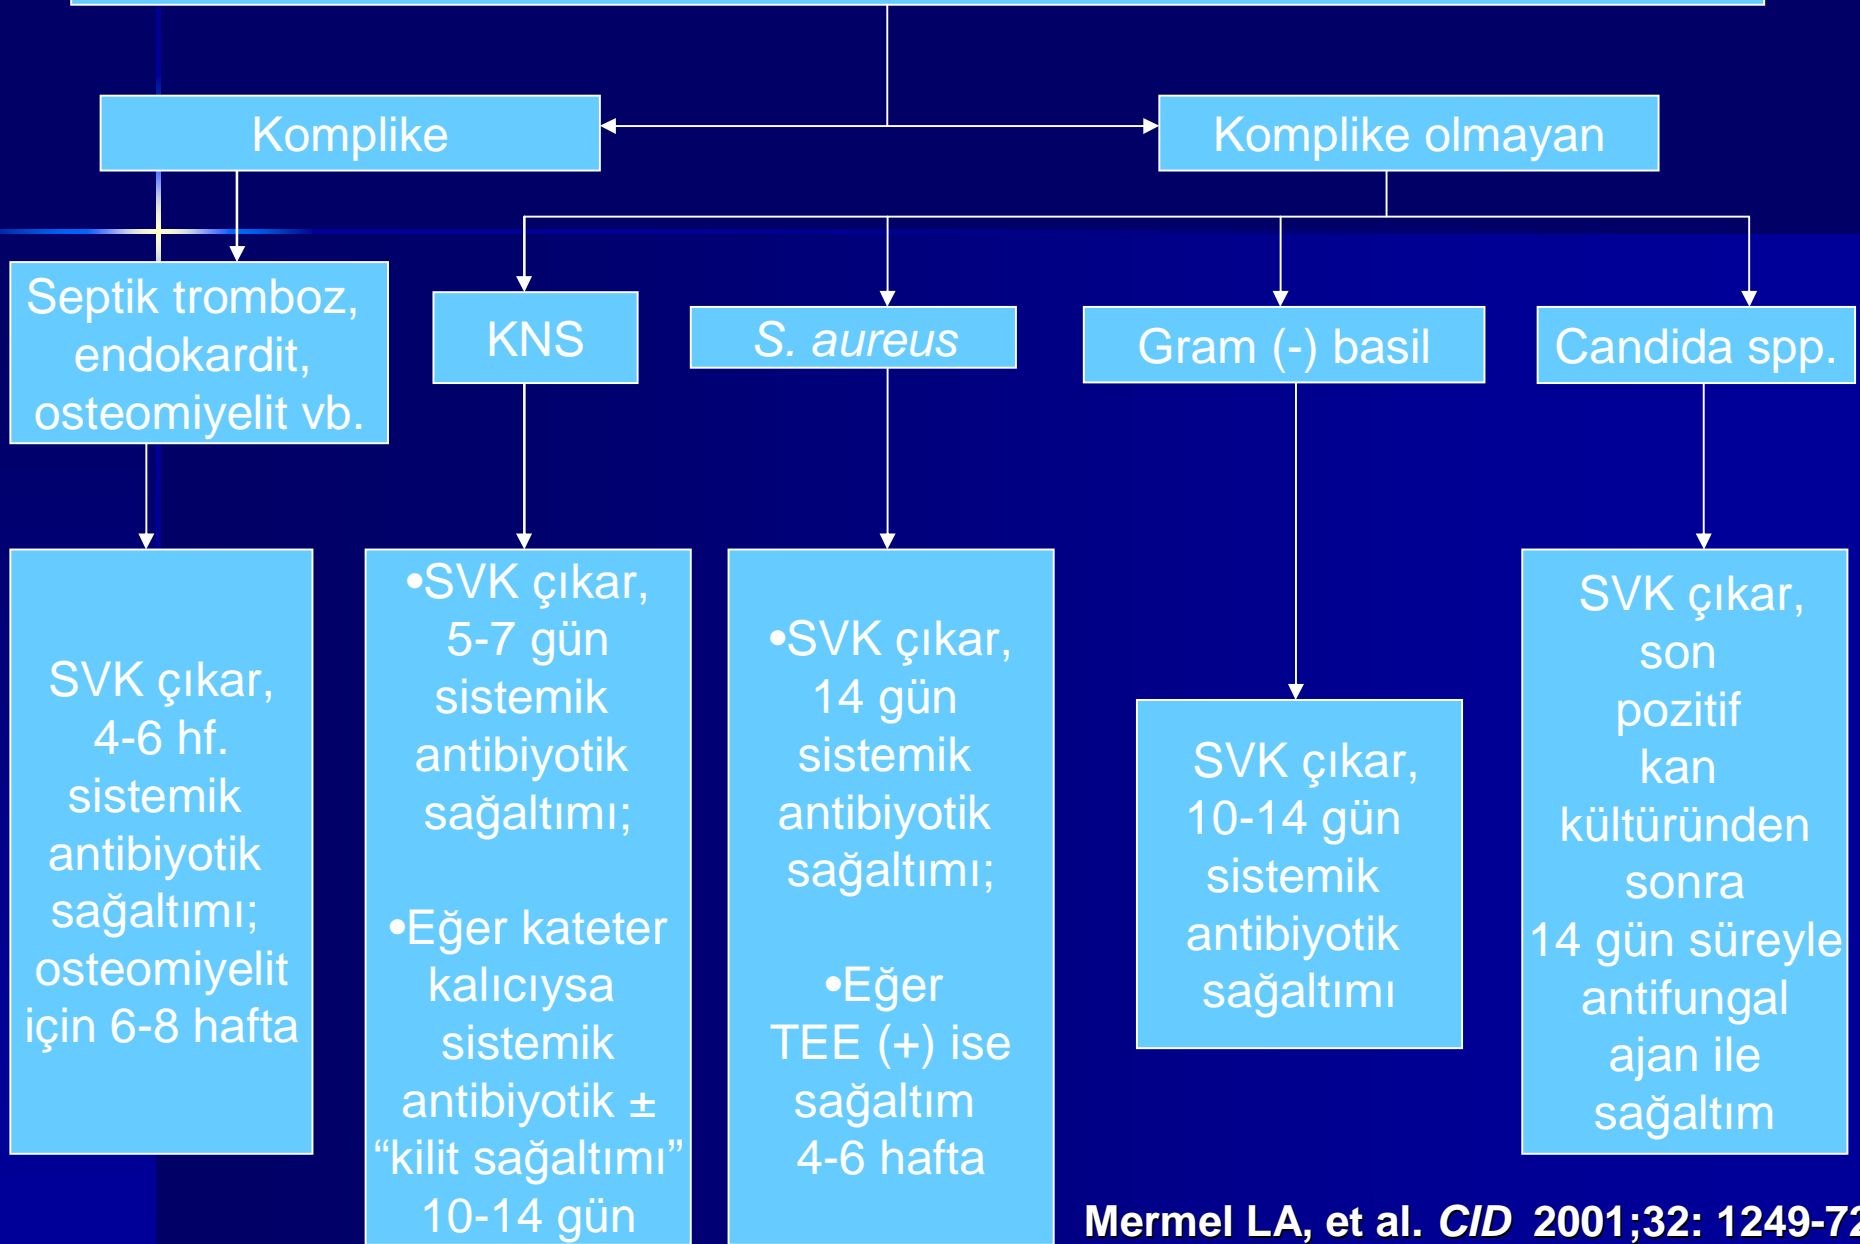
Komplike

Komplike olmayan

Septik tromboz, endokardit, osteomiyelit vb.

KNS

S. aureus

Gram (-) basil

Candida spp.

SVK çıkar, 4-6 hf. sistemik antibiyotik sağaltımı; osteomiyelit için 6-8 hafta

•SVK çıkar, 5-7 gün sistemik antibiyotik sağaltımı;

•Eğer kateter kalıcıysa sistemik antibiyotik ± “kilit sağaltımı” 10-14 gün

•SVK çıkar, 14 gün sistemik antibiyotik sağaltımı;

•Eğer TEE (+) ise sağaltım 4-6 hafta

SVK çıkar, 10-14 gün sistemik antibiyotik sağaltımı

SVK çıkar, son pozitif kan kültüründen sonra 14 gün süreyle antifungal ajan ile sağaltım

Mermel LA, et al. CID 2001;32: 1249-7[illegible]